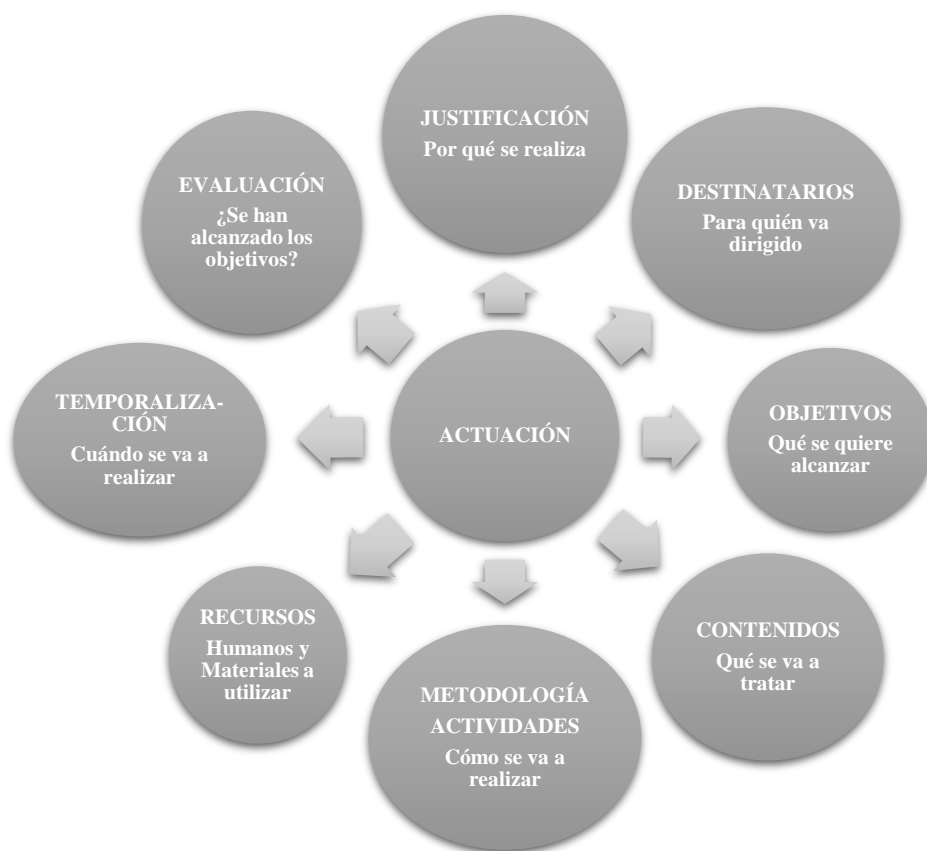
JUSTIFICACIÓN
Por qué se realiza

EVALUACIÓN
¿Se han alcanzado los objetivos?

DESTINATARIOS
Para quién va dirigido

TEMPORALIZACIÓN
Cuándo se va a realizar

ACTUACIÓN

OBJETIVOS
Qué se quiere alcanzar

RECURSOS
Humanos y Materiales a utilizar

CONTENIDOS
Qué se va a tratar

METODOLOGÍA ACTIVIDADES
Cómo se va a realizar